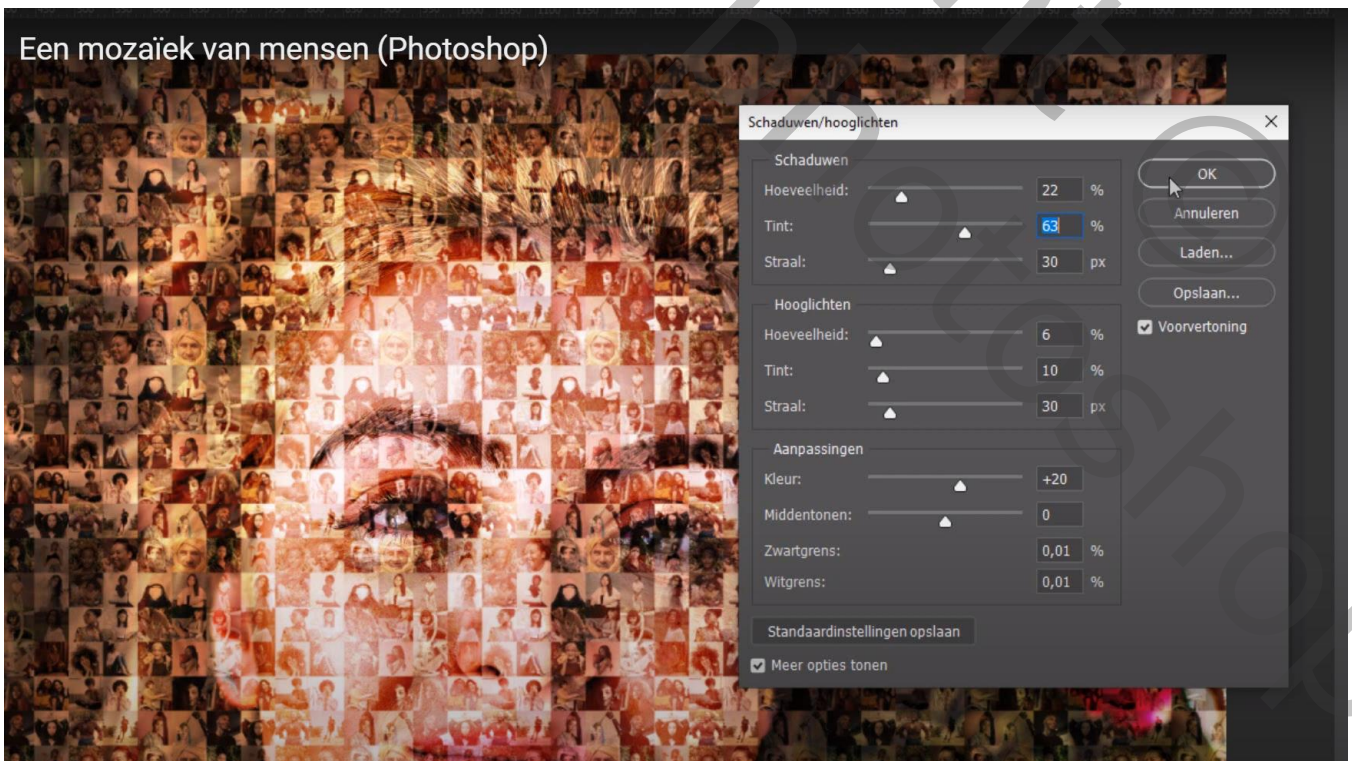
Een mozaïek van mensen (Photoshop)

Schaduwen/hooglichten

Schaduwen

Hoeveelheid: 22 %

Tint: 63 %

Straal: 30 px

Hooglichten

Hoeveelheid: 6 %

Tint: 10 %

Straal: 30 px

Aanpassingen

Kleur: +20

Middentonen: 0

Zwartgrens: 0,01 %

Witgrens: 0,01 %

Standaardinstellingen opslaan

Meer opties tonen

OK

Annuleren

Laden...

Opslaan...

Voorvertoning

Photoshop